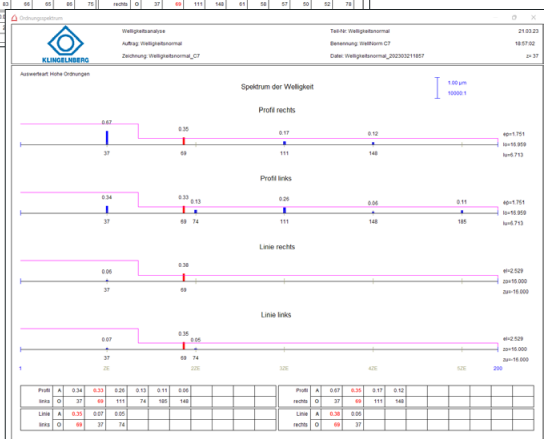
69 | 69 | 69 | 75 | rechts | O | 37 | 69 | 111 | 148 | 61 | 58 | 57 | 50 | 52 | 78

Ordnungsspektrum

KLINGELNBERG

Welligkeitsanalyse
Auftrag: Welligkeitsnormal
Zeichnung: Welligkeitsnormal_C7

Teil-Nr: Welligkeitsnormal
Benennung: WellNorm C7
Datei: Welligkeitsnormal_20230321I857

21.03.23
19:57:02
z= 37

Auswerteart: Hohe Ordnungen

Spektrum der Welligkeit

1.00 µm
10000:1

Profil rechts

0.67
0.35
0.17
0.12
37
69
111
148
ap=1.751
lo=16.959
lu=6.713

Profil links

0.34
0.33
0.13
0.26
0.06
0.11
37
69
74
111
148
185
ap=1.751
lo=16.959
lu=6.713

Linie rechts

0.06
0.38
37
69
el=2.529
zo=16.000
zu=-16.000

Linie links

0.07
0.35
0.05
37
69
74
el=2.529
zo=16.000
zu=-16.000

1
25
225
325
425
525
250

| Profil | A | 0.34 | 0.33 | 0.26 | 0.13 | 0.11 | 0.06 |
|---|---|---|---|---|---|---|---|
| links | O | 37 | 69 | 111 | 74 | 185 | 148 |

| Profil | A | 0.67 | 0.35 | 0.17 | 0.12 |
|---|---|---|---|---|---|
| rechts | O | 37 | 69 | 111 | 148 |

| Linie | A | 0.35 | 0.07 | 0.05 |
|---|---|---|---|---|
| links | O | 69 | 37 | 74 |

| Linie | A | 0.38 | 0.06 |
|---|---|---|---|
| rechts | O | 69 | 37 |